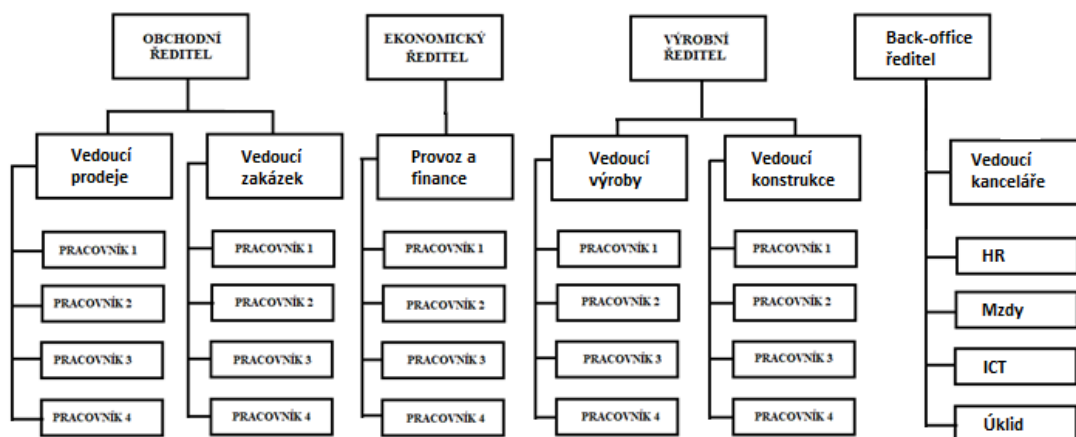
OBCHODNÍ ŘEDITEL

Vedoucí prodeje

PRACOVNÍK 1

PRACOVNÍK 2

PRACOVNÍK 3

PRACOVNÍK 4

Vedoucí zakázek

PRACOVNÍK 1

PRACOVNÍK 2

PRACOVNÍK 3

PRACOVNÍK 4

EKONOMICKÝ ŘEDITEL

Provoz a finance

PRACOVNÍK 1

PRACOVNÍK 2

PRACOVNÍK 3

PRACOVNÍK 4

VÝROBNÍ ŘEDITEL

Vedoucí výroby

PRACOVNÍK 1

PRACOVNÍK 2

PRACOVNÍK 3

PRACOVNÍK 4

Vedoucí konstrukce

PRACOVNÍK 1

PRACOVNÍK 2

PRACOVNÍK 3

PRACOVNÍK 4

Back-office ředitel

Vedoucí kanceláře

HR

Mzdy

ICT

Úklid